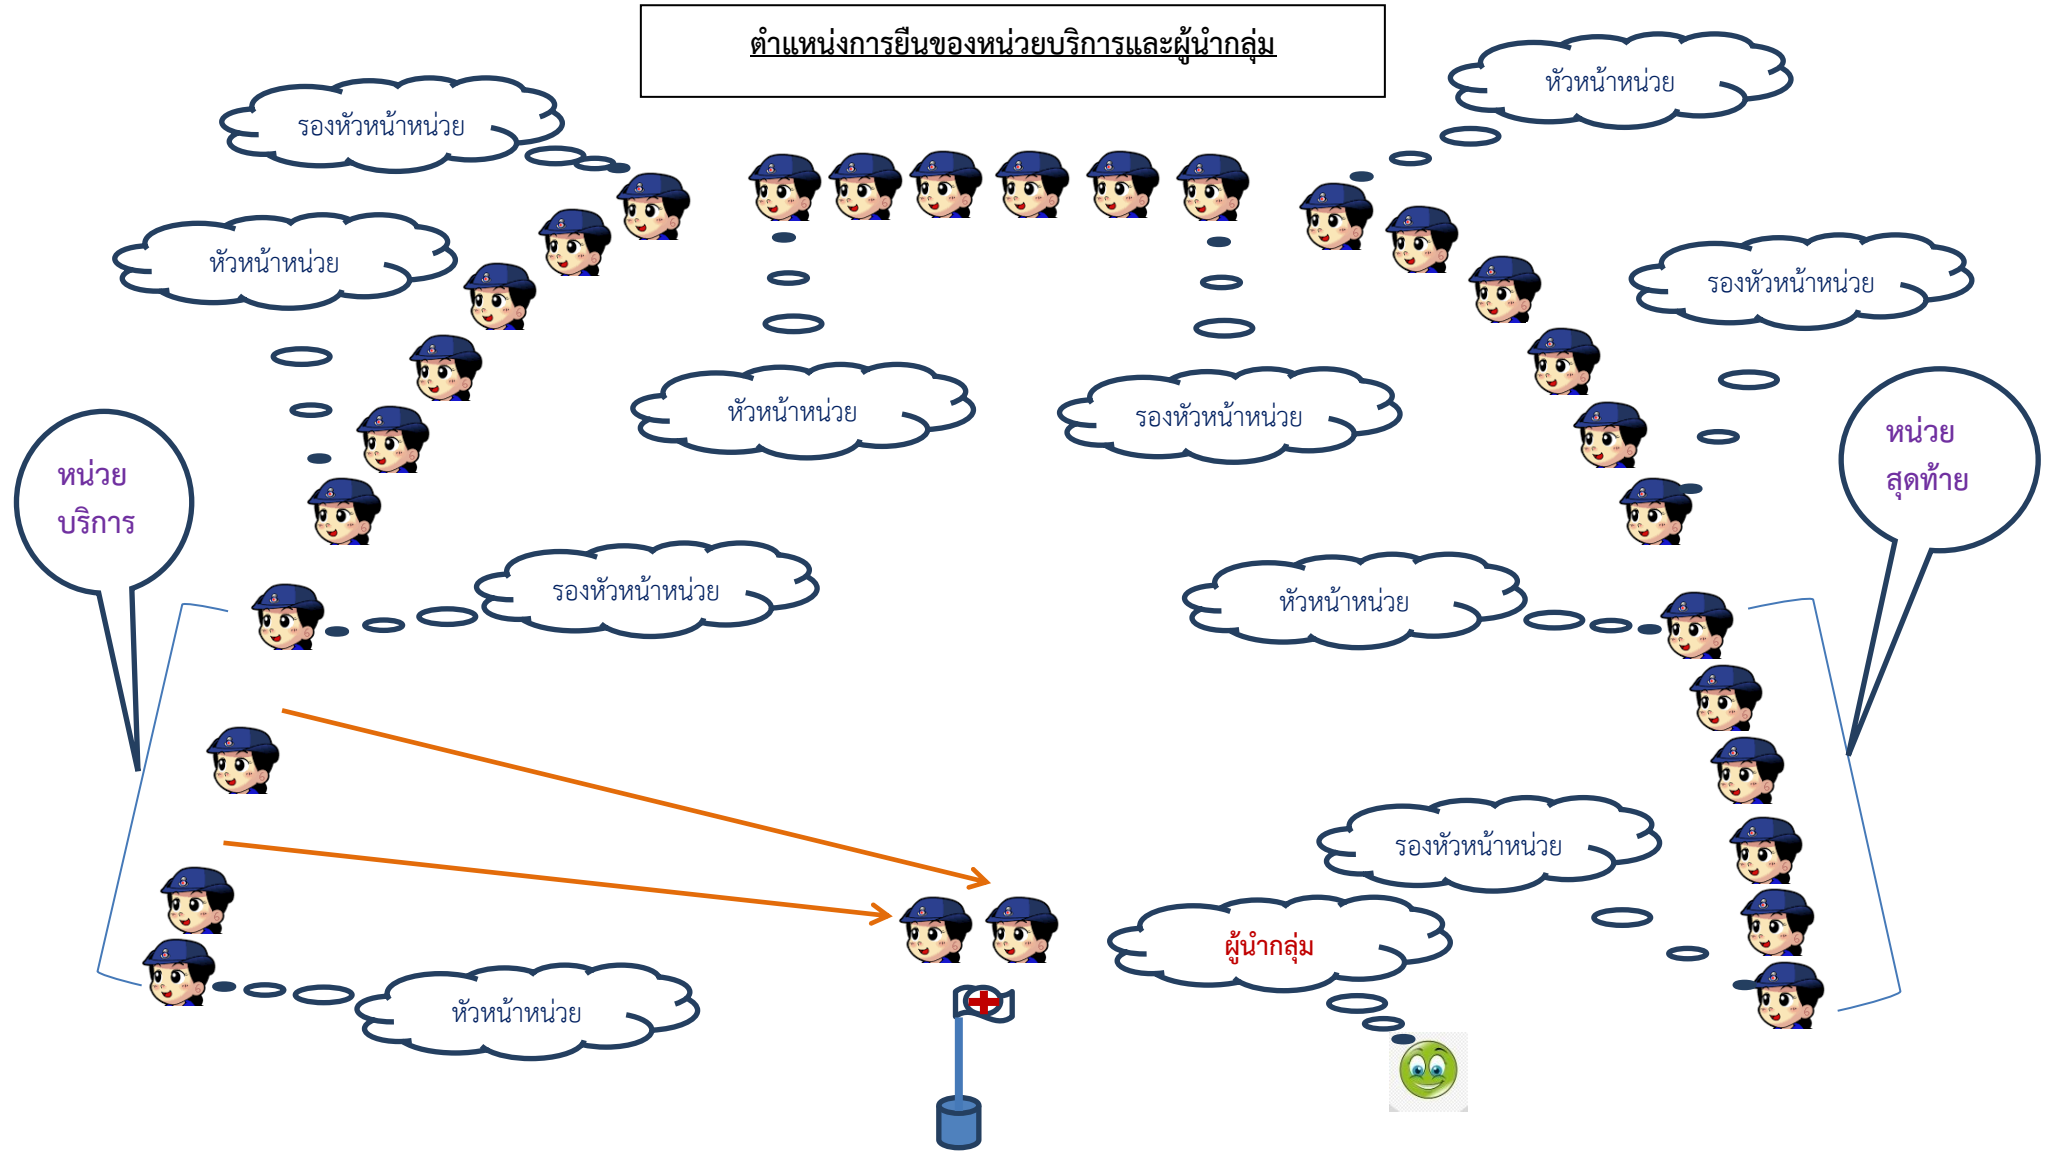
ตำแหน่งการยืนของหน่วยบริการและผู้นำกลุ่ม

รองหัวหน้าหน่วย

หัวหน้าหน่วย

หัวหน้าหน่วย

หัวหน้าหน่วย

รองหัวหน้าหน่วย

รองหัวหน้าหน่วย

หน่วย
บริการ

หน่วย
สุดท้าย

รองหัวหน้าหน่วย

หัวหน้าหน่วย

รองหัวหน้าหน่วย

ผู้นำกลุ่ม

หัวหน้าหน่วย